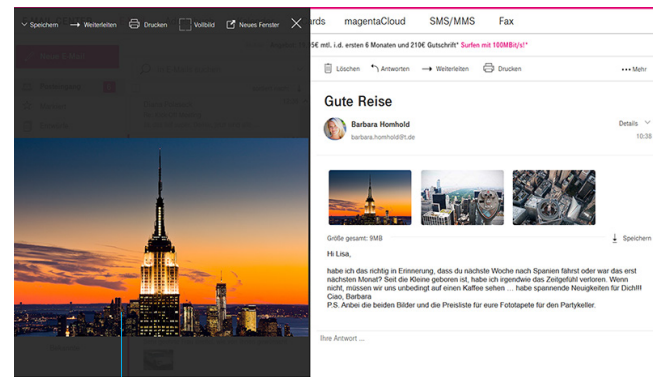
Speichern Weiterleiten Drucken Vollbild Neues Fenster

ards magentaCloud SMS/MMS Fax

5€ mtl. i.d. ersten 6 Monaten und 210€ Gutschrift* Surfen mit 100MBit/s!*

Löschen Antworten Weiterleiten Drucken ••• Mehr

Gute Reise

Barbara Hornhold
barbara.hornhold@t.de

Details
10:38

Größe gesamt: 9MB

Speichern

Hi Lisa,

habe ich das richtig in Erinnerung, dass du nächste Woche nach Spanien fährst oder war das erst nächsten Monat? Seit die Kleine geboren ist, habe ich irgendwie das Zeitgefühl verloren. Wenn nicht, müssen wir uns unbedingt auf einen Kaffee sehen … habe spannende Neuigkeiten für Dich!!
Ciao, Barbara
P.S. Anbei die beiden Bilder und die Preisliste für eure Fototapete für den Partykeller.

Ihre Antwort ...